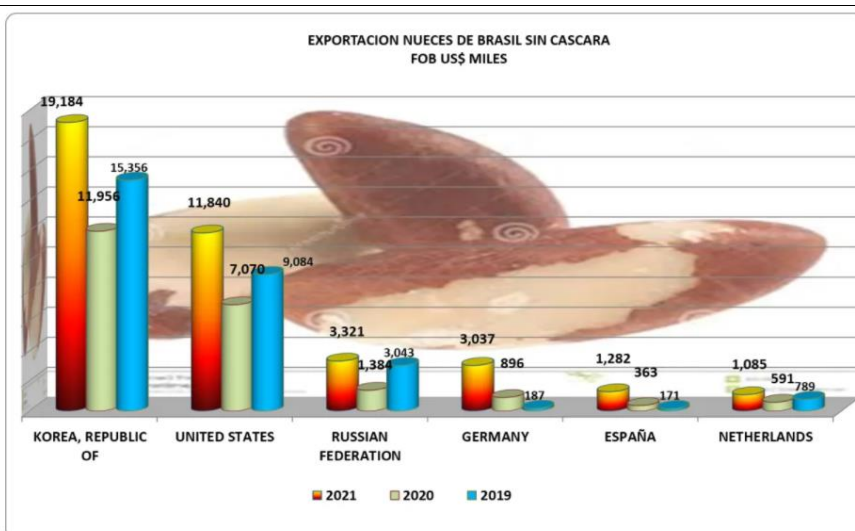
EXPORTACION NUECES DE BRASIL SIN CASCARA
FOB US$ MILES

19,184
11,956
15,356
11,840
7,070
9,084
3,321
1,384
3,043
3,037
896
187
1,282
363
171
1,085
591
789

KOREA, REPUBLIC OF
UNITED STATES
RUSSIAN FEDERATION
GERMANY
ESPAÑA
NETHERLANDS

2021
2020
2019